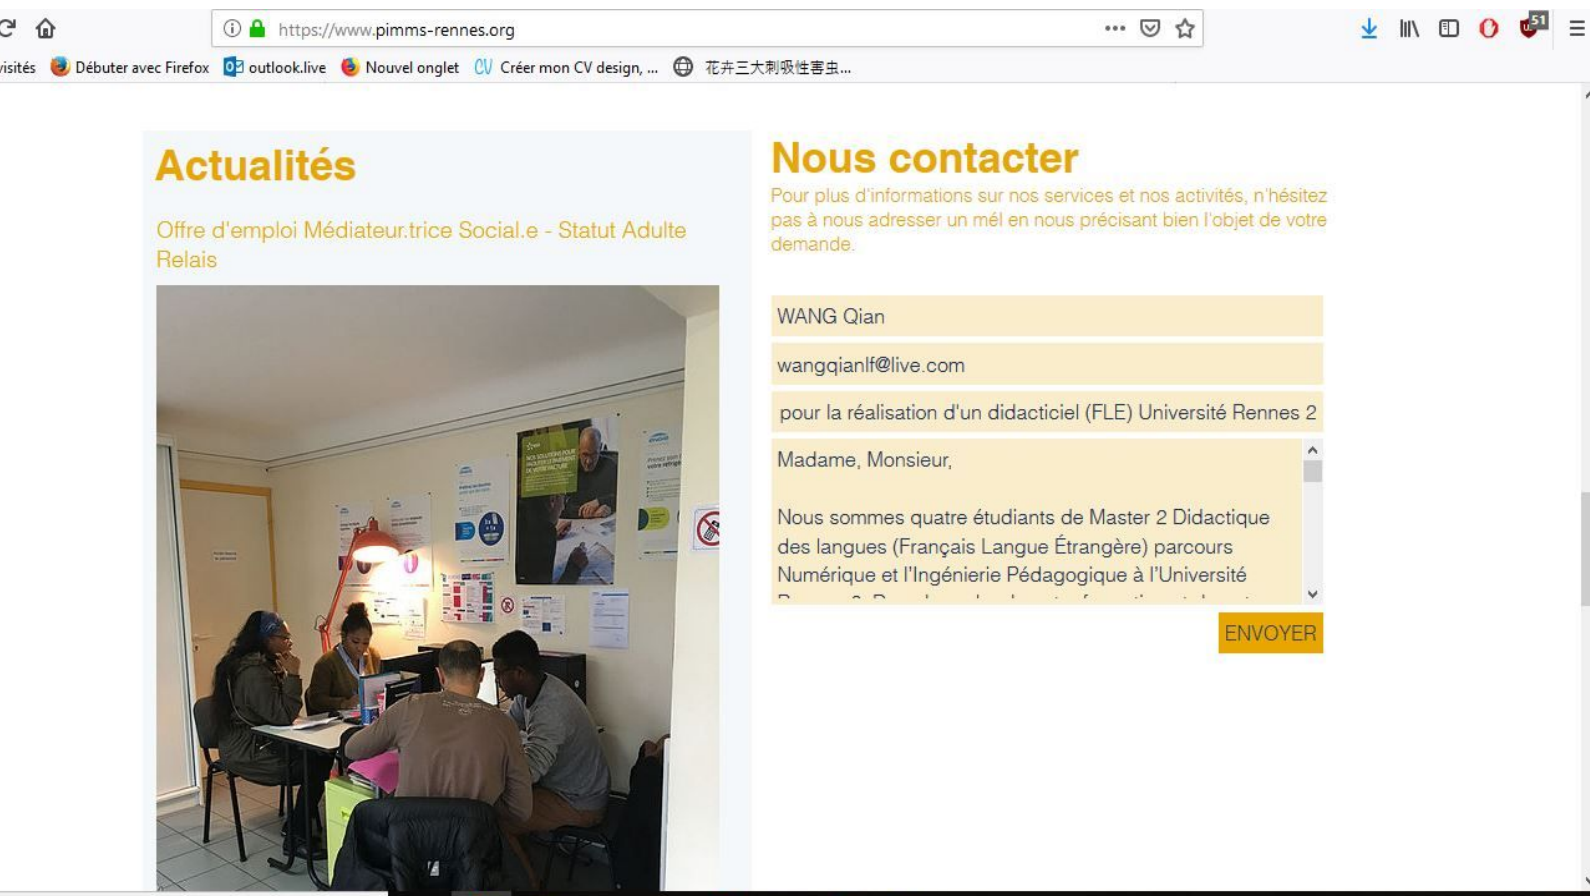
https://www.pimms-rennes.org

visités Débuter avec Firefox outlook.live Nouvel onglet Créer mon CV design, ... 花卉三大刺吸性害虫...

51

Actualités

Offre d'emploi Médiateur.trice Social.e - Statut Adulte Relais

Nous contacter

Pour plus d'informations sur nos services et nos activités, n'hésitez pas à nous adresser un mél en nous précisant bien l'objet de votre demande.

WANG Qian

wangqianlf@live.com

pour la réalisation d'un didacticiel (FLE) Université Rennes 2

Madame, Monsieur,

Nous sommes quatre étudiants de Master 2 Didactique des langues (Français Langue Étrangère) parcours Numérique et l'Ingénierie Pédagogique à l'Université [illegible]

ENVOYER